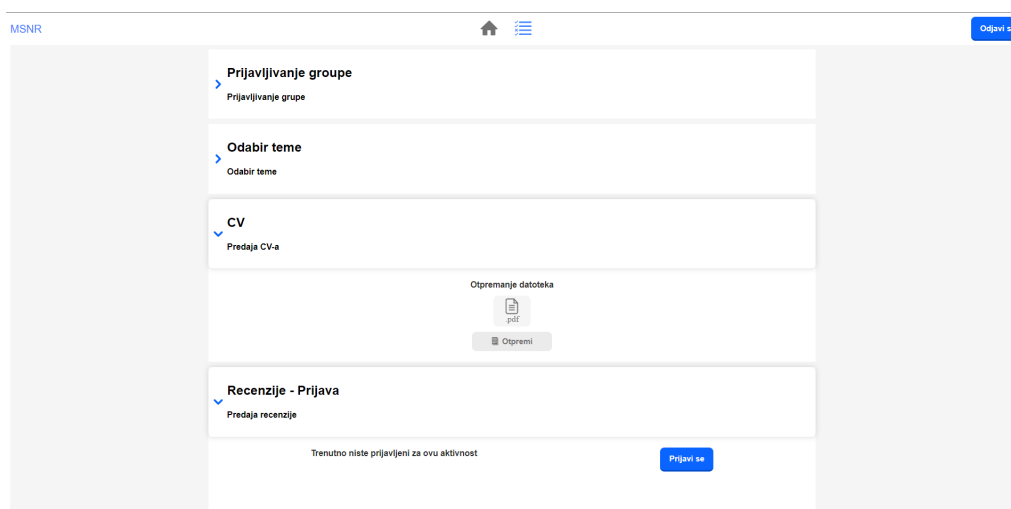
MSNR

Odjavi s

Prijavljivanje groupe

Prijavljivanje grupe

Odabir teme

Odabir teme

CV

Predaja CV-a

Otpremanje datoteka

.pdf

Otpremi

Recenzije - Prijava

Predaja recenzije

Trenutno niste prijavljeni za ovu aktivnost

Prijavi se